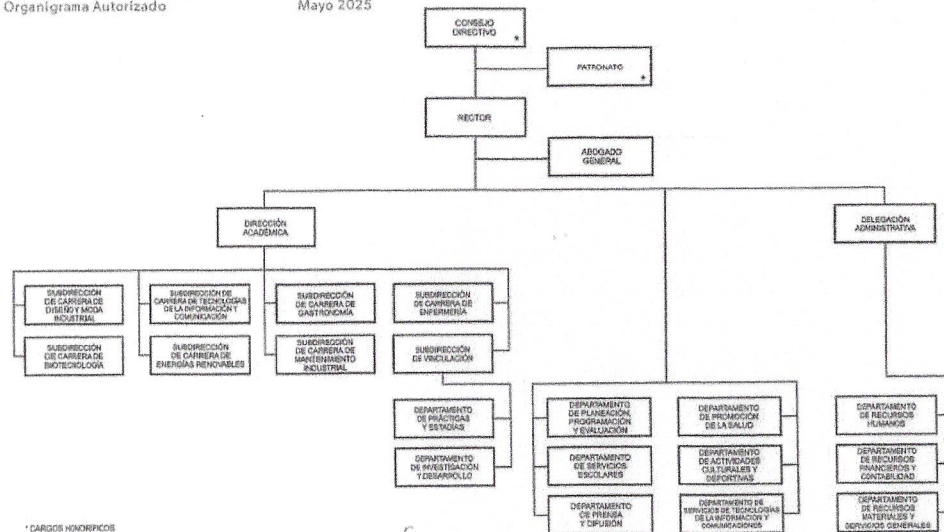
Organigrama Autorizado

Mayo 2025

CONSEJO DIRECTIVO *

PATRONATO *

RECTOR

ABOGADO GENERAL

DIRECCIÓN ACADÉMICA

DELEGACIÓN ADMINISTRATIVA

SUBDIRECCIÓN DE CARRERA DE DISEÑO Y MODA INDUSTRIAL

SUBDIRECCIÓN DE CARRERA DE BIOTECNOLOGÍA

SUBDIRECCIÓN DE CARRERA DE TECNOLOGÍAS DE LA INFORMACIÓN Y COMUNICACIÓN

SUBDIRECCIÓN DE CARRERA DE ENERGÍAS RENOVABLES

SUBDIRECCIÓN DE CARRERA DE GASTRONOMÍA

SUBDIRECCIÓN DE CARRERA DE MANTENIMIENTO INDUSTRIAL

SUBDIRECCIÓN DE CARRERA DE ENFERMERÍA

SUBDIRECCIÓN DE VINCULACIÓN

DEPARTAMENTO DE PRÁCTICAS Y ESTADÍAS

DEPARTAMENTO DE INVESTIGACIÓN Y DESARROLLO

DEPARTAMENTO DE PLANEACIÓN, PROGRAMACIÓN Y EVALUACIÓN

DEPARTAMENTO DE SERVICIOS ESCOLARES

DEPARTAMENTO DE PRENSA Y DIFUSIÓN

DEPARTAMENTO DE PROMOCIÓN DE LA SALUD

DEPARTAMENTO DE ACTIVIDADES CULTURALES Y DEPORTIVAS

DEPARTAMENTO DE SERVICIOS DE TECNOLOGÍAS DE LA INFORMACIÓN Y COMUNICACIONES

DEPARTAMENTO DE RECURSOS HUMANOS

DEPARTAMENTO DE RECURSOS FINANCIEROS Y CONTABILIDAD

DEPARTAMENTO DE RECURSOS MATERIALES Y SERVICIOS GENERALES

* CARGOS HONORÍFICOS